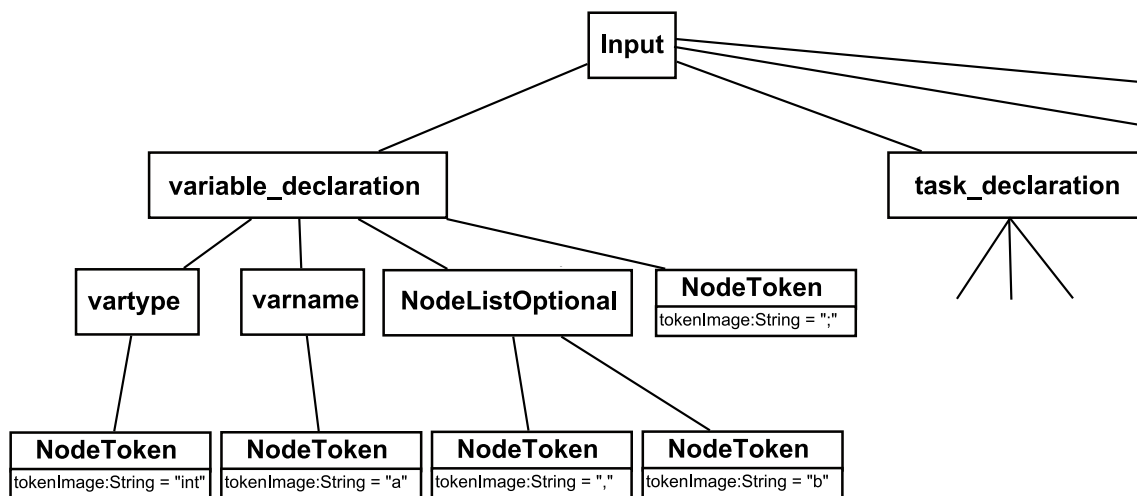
Input

variable_declaration

task_declaration

vartype

varname

NodeListOptional

NodeToken
tokenImage:String = ";"

NodeToken
tokenImage:String = "int"

NodeToken
tokenImage:String = "a"

NodeToken
tokenImage:String = ","

NodeToken
tokenImage:String = "b"